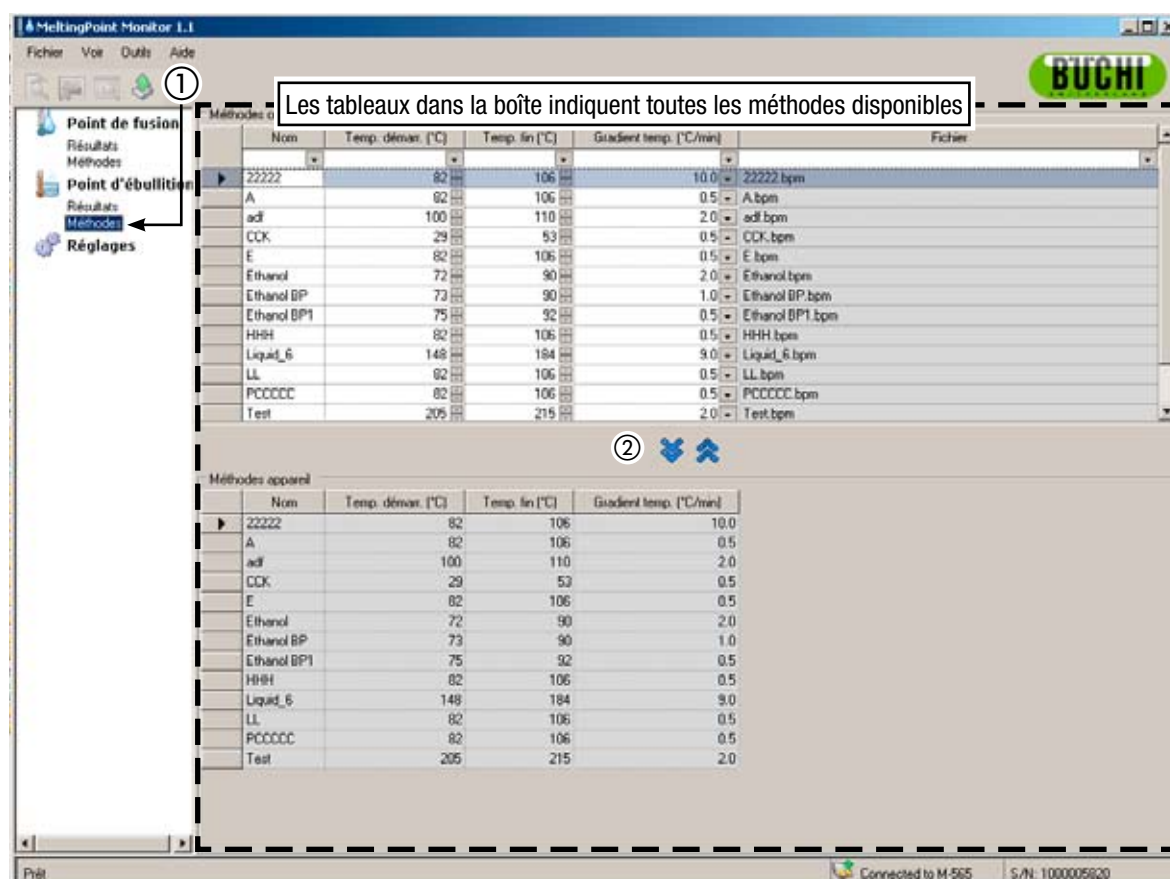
MeltingPoint Monitor 1.1

Fichier Voir Outils Aide

BUCHI

①

Les tableaux dans la boîte indiquent toutes les méthodes disponibles

Point de fusion
Résultats
Méthodes
Point d'ébullition
Résultats
Méthodes
Réglages

Méthodes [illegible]

| Nom | Temp. démar. (°C) | Temp. fin (°C) | Gradient temp. (°C/min) | Fichier |
|---|---|---|---|---|
| 22222 | 82 | 106 | 10.0 | 22222.bpm |
| A | 82 | 106 | 0.5 | A.bpm |
| adf | 100 | 110 | 2.0 | adf.bpm |
| CCK | 29 | 53 | 0.5 | CCK.bpm |
| E | 82 | 106 | 0.5 | E.bpm |
| Ethanol | 72 | 90 | 2.0 | Ethanol.bpm |
| Ethanol BP | 73 | 90 | 1.0 | Ethanol BP.bpm |
| Ethanol BP1 | 75 | 92 | 0.5 | Ethanol BP1.bpm |
| HHH | 82 | 106 | 0.5 | HHH.bpm |
| Liquid_6 | 148 | 184 | 9.0 | Liquid_6.bpm |
| LL | 82 | 106 | 0.5 | LL.bpm |
| PCCCCC | 82 | 106 | 0.5 | PCCCCC.bpm |
| Test | 205 | 215 | 2.0 | Test.bpm |

②

Méthodes appareil

| Nom | Temp. démar. (°C) | Temp. fin (°C) | Gradient temp. (°C/min) |
|---|---|---|---|
| 22222 | 82 | 106 | 10.0 |
| A | 82 | 106 | 0.5 |
| adf | 100 | 110 | 2.0 |
| CCK | 29 | 53 | 0.5 |
| E | 82 | 106 | 0.5 |
| Ethanol | 72 | 90 | 2.0 |
| Ethanol BP | 73 | 90 | 1.0 |
| Ethanol BP1 | 75 | 92 | 0.5 |
| HHH | 82 | 106 | 0.5 |
| Liquid_6 | 148 | 184 | 9.0 |
| LL | 82 | 106 | 0.5 |
| PCCCCC | 82 | 106 | 0.5 |
| Test | 205 | 215 | 2.0 |

Prêt
Connected to M-565
S/N: 1000005920